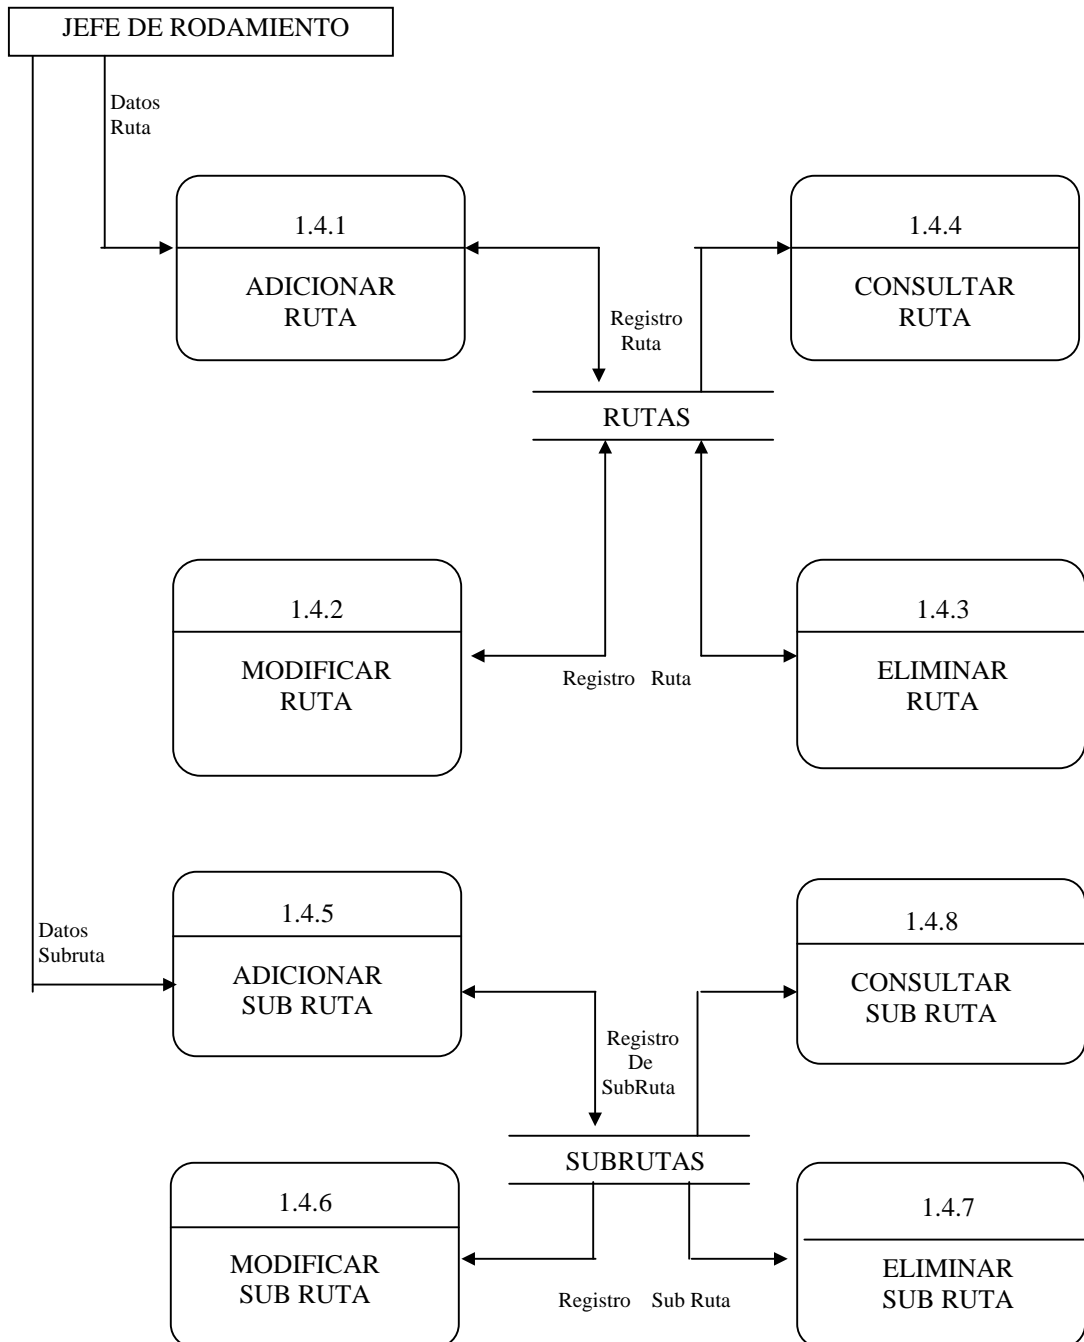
JEFE DE RODAMIENTO

Datos
Ruta

1.4.1
ADICIONAR RUTA

Registro
Ruta

1.4.4
CONSULTAR RUTA

RUTAS

1.4.2
MODIFICAR RUTA

Registro Ruta

1.4.3
ELIMINAR RUTA

Datos
Subruta

1.4.5
ADICIONAR SUB RUTA

Registro
De
SubRuta

1.4.8
CONSULTAR SUB RUTA

SUBRUTAS

1.4.6
MODIFICAR SUB RUTA

Registro Sub Ruta

1.4.7
ELIMINAR SUB RUTA